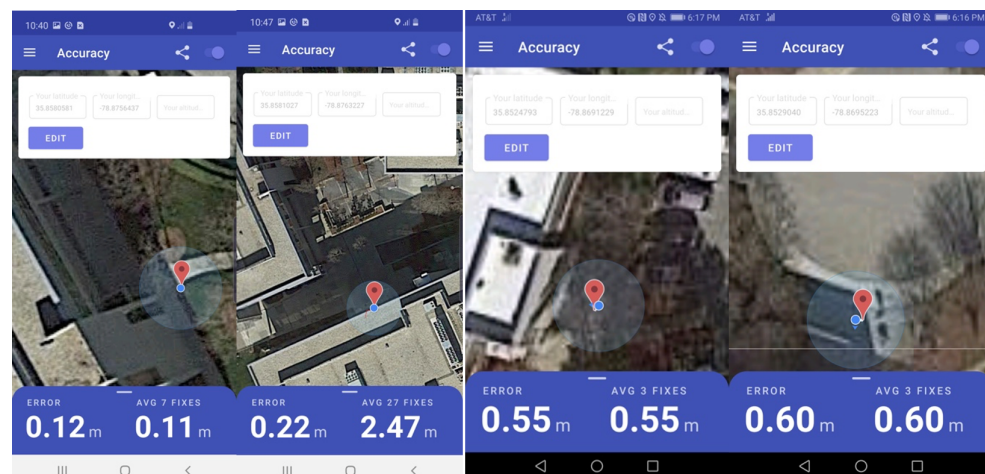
10:40

Accuracy

Your latitude
35.8580581

Your longit...
-78.8756437

Your altitud...

EDIT

ERROR
0.12 m

AVG 7 FIXES
0.11 m

10:47

Accuracy

Your latitude
35.8581027

Your longit...
-78.8763227

Your altitud...

EDIT

ERROR
0.22 m

AVG 27 FIXES
2.47 m

AT&T

6:17 PM

Accuracy

Your latitude
35.8524793

Your longit...
-78.8691229

Your altitud...

EDIT

ERROR
0.55 m

AVG 3 FIXES
0.55 m

AT&T

6:16 PM

Accuracy

Your latitude
35.8529040

Your longit...
-78.8695223

Your altitud...

EDIT

ERROR
0.60 m

AVG 3 FIXES
0.60 m